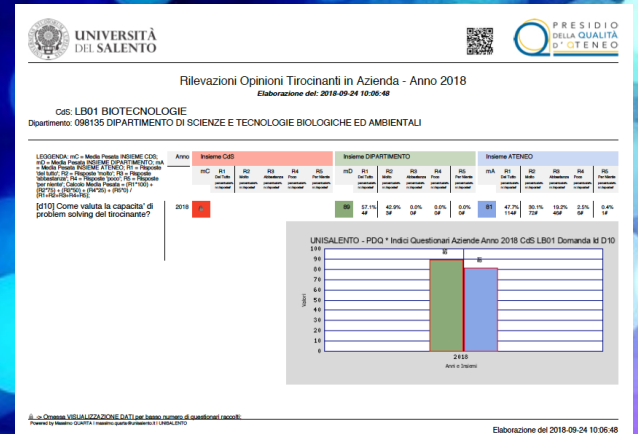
UNIVERSITÀ DEL SALENTO

PRESIDIO DELLA QUALITÀ D'ATENEO

Rilevazioni Opinioni Tirocinanti in Azienda - Anno 2018
Elaborazione del: 2018-09-24 10:06:48

CdS: LB01 BIOTECNOLOGIE
Dipartimento: 098135 DIPARTIMENTO DI SCIENZE E TECNOLOGIE BIOLOGICHE ED AMBIENTALI

LEGGENDA: mC = Media Pesata INSIEME CDS; mD = Media Pesata INSIEME DIPARTIMENTO; mA = Media Pesata INSIEME ATENEO; R1 = Risposte 'del tutto'; R2 = Risposte 'molto'; R3 = Risposte 'abbastanza'; R4 = Risposte 'poco'; R5 = Risposte 'per niente'; Calcolo Media Pesata = (R1*100) + (R2*75) + (R3*50) + (R4*25) + (R5*0) / (R1+R2+R3+R4+R5);

| Anno | Insieme CdS | | | | | | Insieme DIPARTIMENTO | | | | | | Insieme ATENEO | | | | | |
|---|---|---|---|---|---|---|---|---|---|---|---|---|---|---|---|---|---|---|
| | mC | R1 Del Tutto | R2 Molto | R3 Abbastanza | R4 Poco | R5 Per Niente | mD | R1 Del Tutto | R2 Molto | R3 Abbastanza | R4 Poco | R5 Per Niente | mA | R1 Del Tutto | R2 Molto | R3 Abbastanza | R4 Poco | R5 Per Niente |
| 2018 | @ | | | | | | 89 | 57.1% 4# | 42.9% 3# | 0.0% 0# | 0.0% 0# | 0.0% 0# | 81 | 47.7% 114# | 30.1% 72# | 19.2% 46# | 2.5% 6# | 0.4% 1# |

[d10] Come valuta la capacita' di problem solving del tirocinante?

UNISALENTO - PDQ * Indici Questionari Aziende Anno 2018 CdS LB01 Domanda Id D10

100
90
80
70
60
50
40
30
20
10
0
Valori
2018
Anni e Insiemi

@ -> Omessa VISUALIZZAZIONE DATI per basso numero di questionari raccolti.
Powered by Massimo QUARTA | massimo.quarta@unisalento.it | UNISALENTO

Elaborazione del 2018-09-24 10:06:48